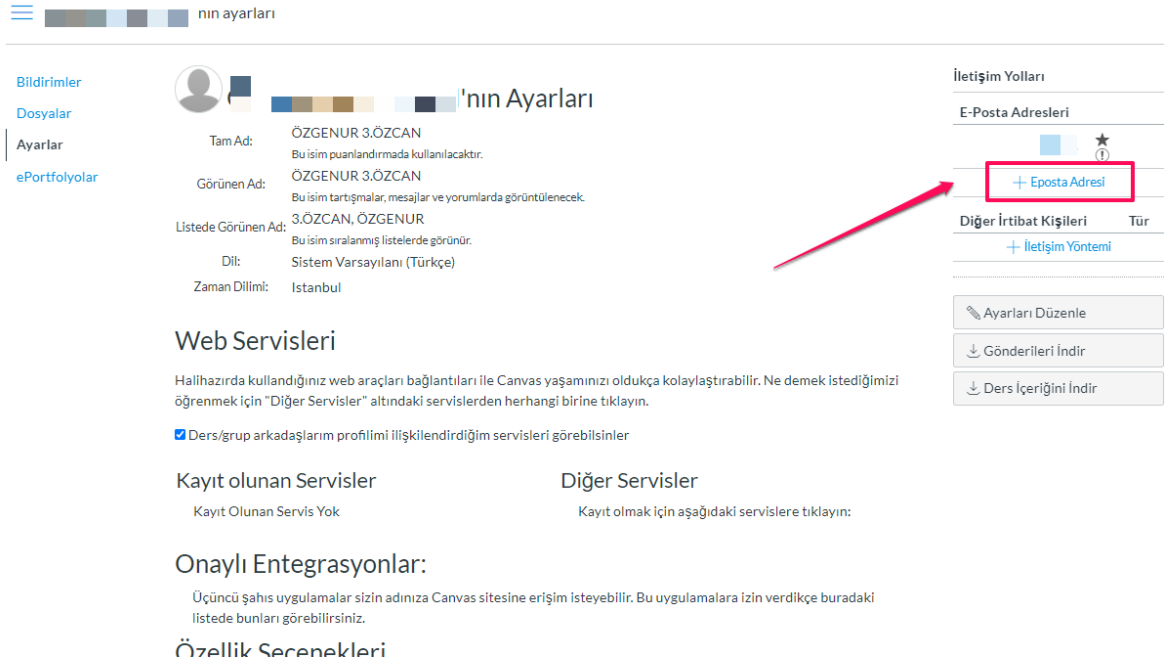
nın ayarları

Bildirimler
Dosyalar
Ayarlar
ePortfolyolar

'nın Ayarları

Tam Ad: ÖZGENUR 3.ÖZCAN
Bu isim puanlandırmada kullanılacaktır.

Görünen Ad: ÖZGENUR 3.ÖZCAN
Bu isim tartışmalar, mesajlar ve yorumlarda görüntülenecek.

Listede Görünen Ad: 3.ÖZCAN, ÖZGENUR
Bu isim sıralanmış listelerde görünür.

Dil: Sistem Varsayılanı (Türkçe)

Zaman Dilimi: Istanbul

Web Servisleri

Halihazırda kullandığınız web araçları bağlantıları ile Canvas yaşamınızı oldukça kolaylaştırabilir. Ne demek istediğimizi öğrenmek için "Diğer Servisler" altındaki servislerden herhangi birine tıklayın.

Ders/grup arkadaşlarım profilimi ilişkilendirdiğim servisleri görebilsinler

Kayıt olunan Servisler
Kayıt Olunan Servis Yok

Diğer Servisler
Kayıt olmak için aşağıdaki servislere tıklayın:

Onaylı Entegrasyonlar:

Üçüncü şahıs uygulamalar sizin adınıza Canvas sitesine erişim isteyebilir. Bu uygulamalara izin verdikçe buradaki listede bunları görebilirsiniz.

Özellik Seçenekleri

İletişim Yolları
E-Posta Adresleri
+ Eposta Adresi
Diğer İrtibat Kişileri Tür
+ İletişim Yöntemi

Ayarları Düzenle
Gönderileri İndir
Ders İçeriğini İndir